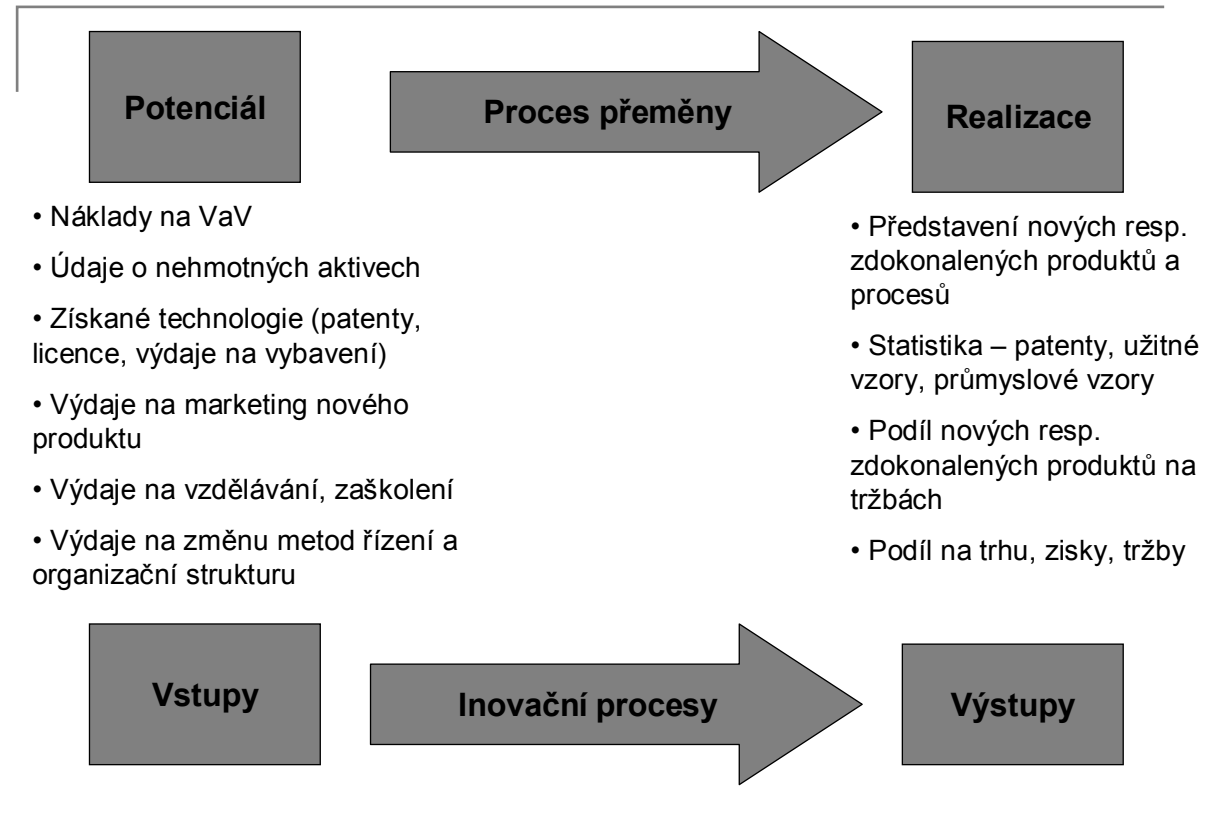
Potenciál

Proces přeměny

Realizace

• Náklady na VaV

• Údaje o nehmotných aktivech

• Získané technologie (patenty, licence, výdaje na vybavení)

• Výdaje na marketing nového produktu

• Výdaje na vzdělávání, zaškolení

• Výdaje na změnu metod řízení a organizační strukturu

• Představení nových resp. zdokonalených produktů a procesů

• Statistika – patenty, užitné vzory, průmyslové vzory

• Podíl nových resp. zdokonalených produktů na tržbách

• Podíl na trhu, zisky, tržby

Vstupy

Inovační procesy

Výstupy